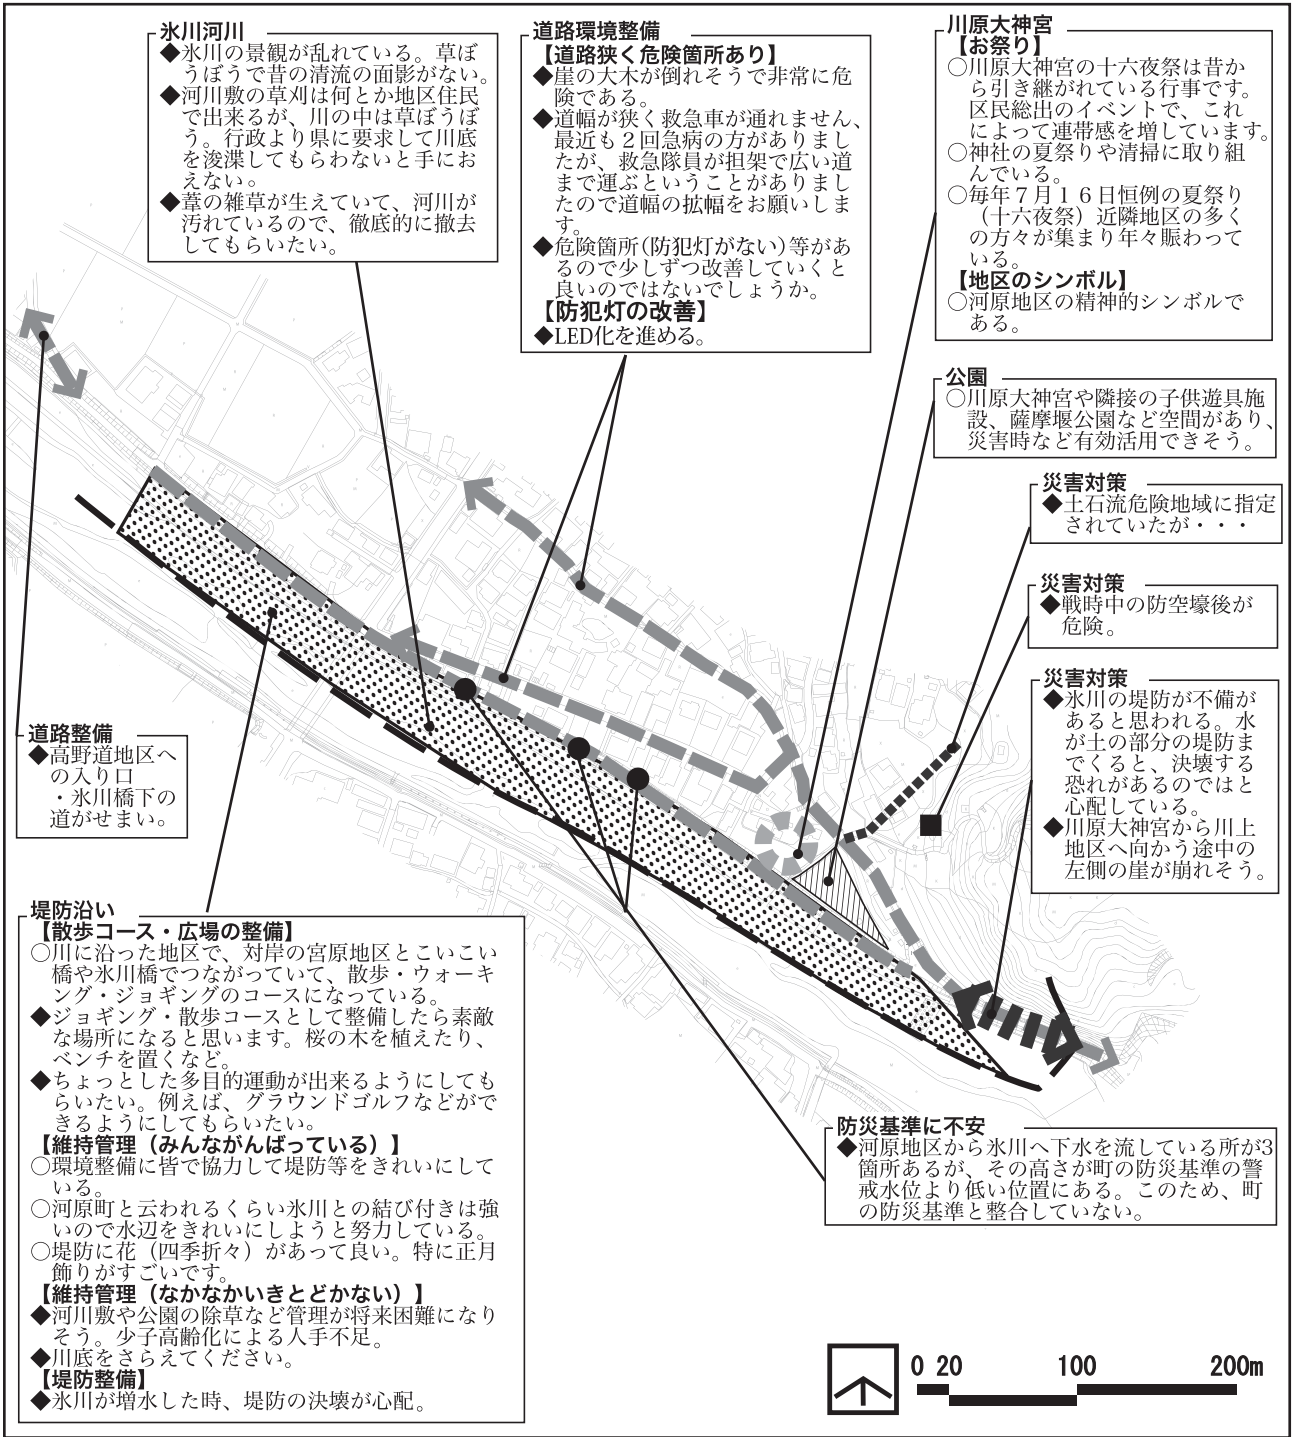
氷川河川
◆氷川の景観が乱れている。草ぼうぼうで昔の清流の面影がない。
◆河川敷の草刈は何とか地区住民で出来るが、川の中は草ぼうぼう。行政より県に要求して川底を浚渫してもらわないと手におえない。
◆葦の雑草が生えていて、河川が汚れているので、徹底的に撤去してもらいたい。

道路環境整備
【道路狭く危険箇所あり】
◆崖の大木が倒れそうで非常に危険である。
◆道幅が狭く救急車が通れません、最近も２回急病の方がありましたが、救急隊員が担架で広い道まで運ぶということがありましたので道幅の拡幅をお願いします。
◆危険箇所(防犯灯がない)等があるので少しずつ改善していくと良いのではないでしょうか。
【防犯灯の改善】
◆LED化を進める。

川原大神宮
【お祭り】
○川原大神宮の十六夜祭は昔から引き継がれている行事です。区民総出のイベントで、これによって連帯感を増しています。
○神社の夏祭りや清掃に取り組んでいる。
○毎年７月１６日恒例の夏祭り（十六夜祭）近隣地区の多くの方々が集まり年々賑わっている。
【地区のシンボル】
○河原地区の精神的シンボルである。

公園
○川原大神宮や隣接の子供遊具施設、薩摩堰公園など空間があり、災害時など有効活用できそう。

災害対策
◆土石流危険地域に指定されていたが・・・

災害対策
◆戦時中の防空壕後が危険。

災害対策
◆氷川の堤防が不備があると思われる。水が土の部分の堤防まででくると、決壊する恐れがあるのではと心配している。
◆川原大神宮から川上地区へ向かう途中の左側の崖が崩れそう。

道路整備
◆高野道地区への入り口
・氷川橋下の道がせまい。

堤防沿い
【散歩コース・広場の整備】
○川に沿った地区で、対岸の宮原地区とこいこい橋や氷川橋でつながっていて、散歩・ウォーキング・ジョギングのコースになっている。
◆ジョギング・散歩コースとして整備したら素敵な場所になると思います。桜の木を植えたり、ベンチを置くなど。
◆ちょっとした多目的運動が出来るようにしてもらいたい。例えば、グラウンドゴルフなどができるようにしてもらいたい。
【維持管理（みんながんばっている）】
○環境整備に皆で協力して堤防等をきれいにしている。
○河原町と云われるくらい氷川との結び付きは強いので水辺をきれいにしようと努力している。
○堤防に花（四季折々）があって良い。特に正月飾りがすごいです。
【維持管理（なかなかいきとどかない）】
◆河川敷や公園の除草など管理が将来困難になりそう。少子高齢化による人手不足。
◆川底をさらえてください。
【堤防整備】
◆氷川が増水した時、堤防の決壊が心配。

防災基準に不安
◆河原地区から氷川へ下水を流している所が3箇所あるが、その高さが町の防災基準の警戒水位より低い位置にある。このため、町の防災基準と整合していない。

0 20 100 200m